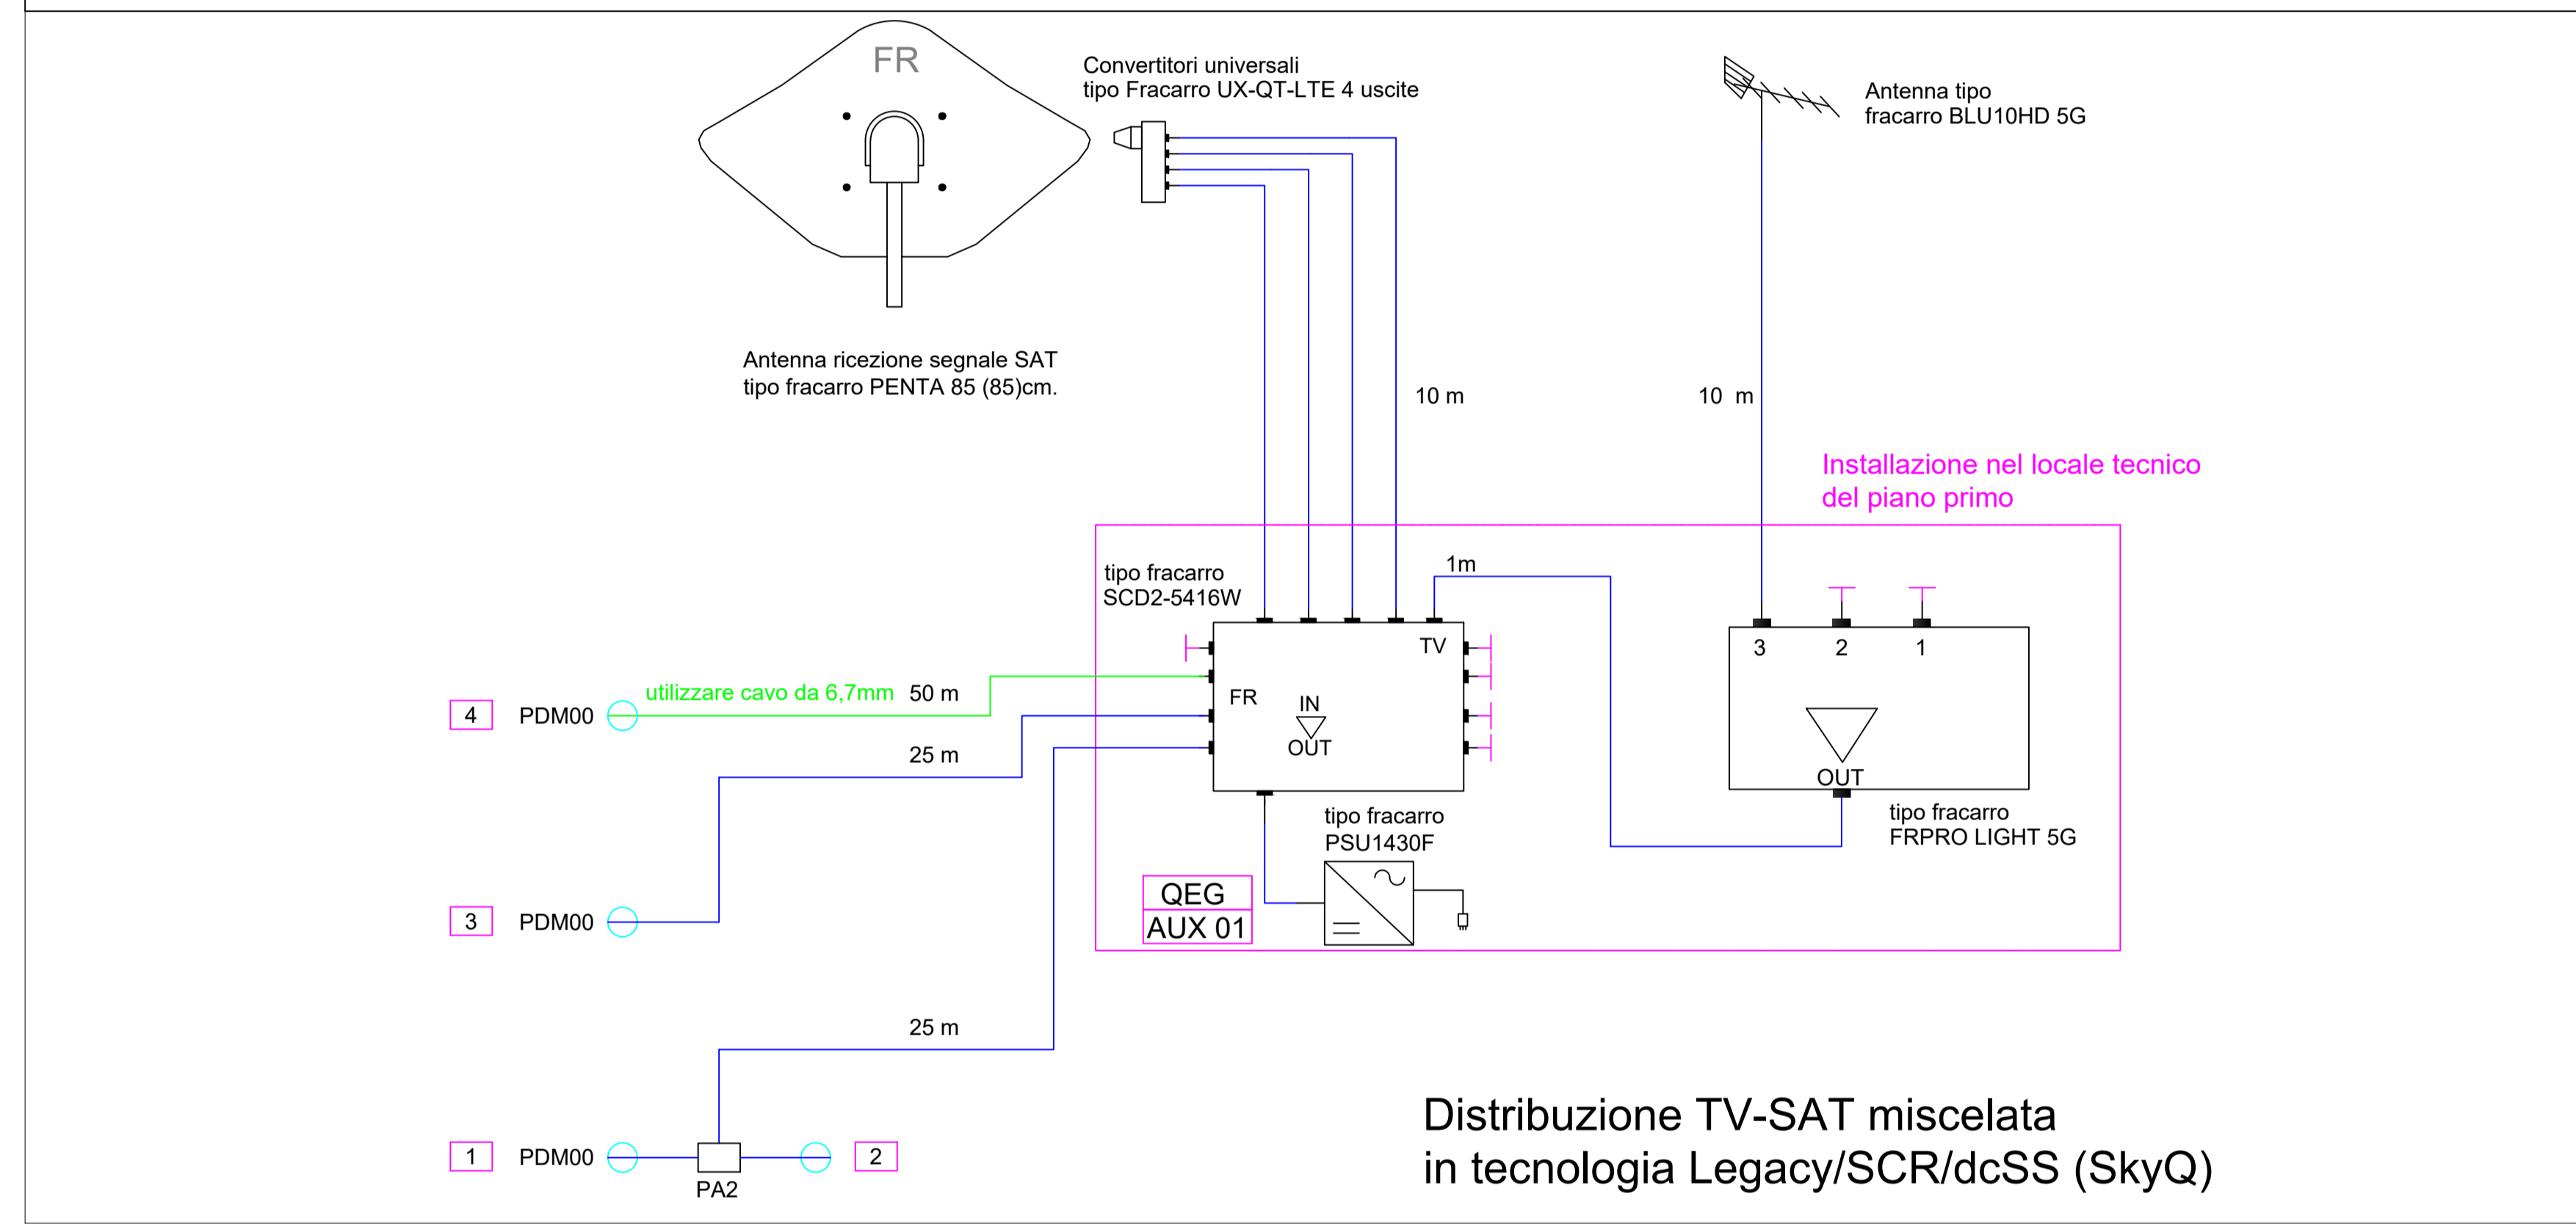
FR

Convertitori universali
tipo Fracarro UX-QT-LTE 4 uscite

Antenna tipo
fracarro BLU10HD 5G

Antenna ricezione segnale SAT
tipo fracarro PENTA 85 (85)cm.

10 m

10 m

Installazione nel locale tecnico
del piano primo

tipo fracarro
SCD2-5416W

1m

TV

3

2

1

FR

IN

OUT

OUT

4

PDM00

utilizzare cavo da 6,7mm

50 m

25 m

tipo fracarro
PSU1430F

tipo fracarro
FRPRO LIGHT 5G

QEG
AUX 01

3

PDM00

25 m

Distribuzione TV-SAT miscelata
in tecnologia Legacy/SCR/dcSS (SkyQ)

1

PDM00

PA2

2